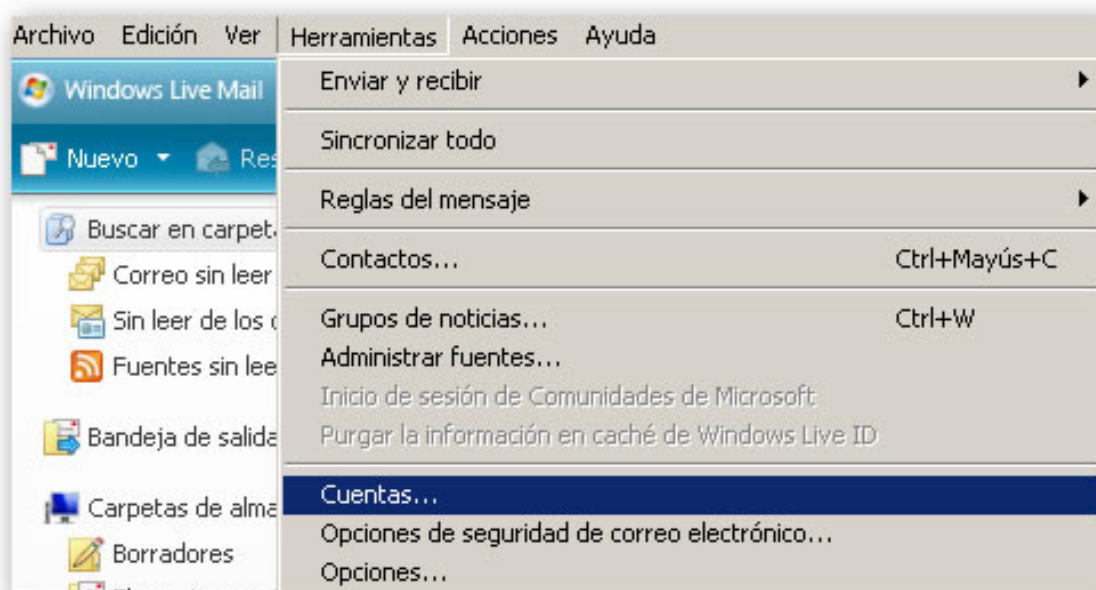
Archivo Edición Ver Herramientas Acciones Ayuda

Windows Live Mail

Nuevo Res

Buscar en carpet

Correo sin leer

Sin leer de los

Fuentes sin lee

Bandeja de salida

Carpetas de alma

Borradores

Enviar y recibir

Sincronizar todo

Reglas del mensaje

Contactos... Ctrl+Mayús+C

Grupos de noticias... Ctrl+W

Administrar fuentes...

Inicio de sesión de Comunidades de Microsoft

Purgar la información en caché de Windows Live ID

Cuentas...

Opciones de seguridad de correo electrónico...

Opciones...